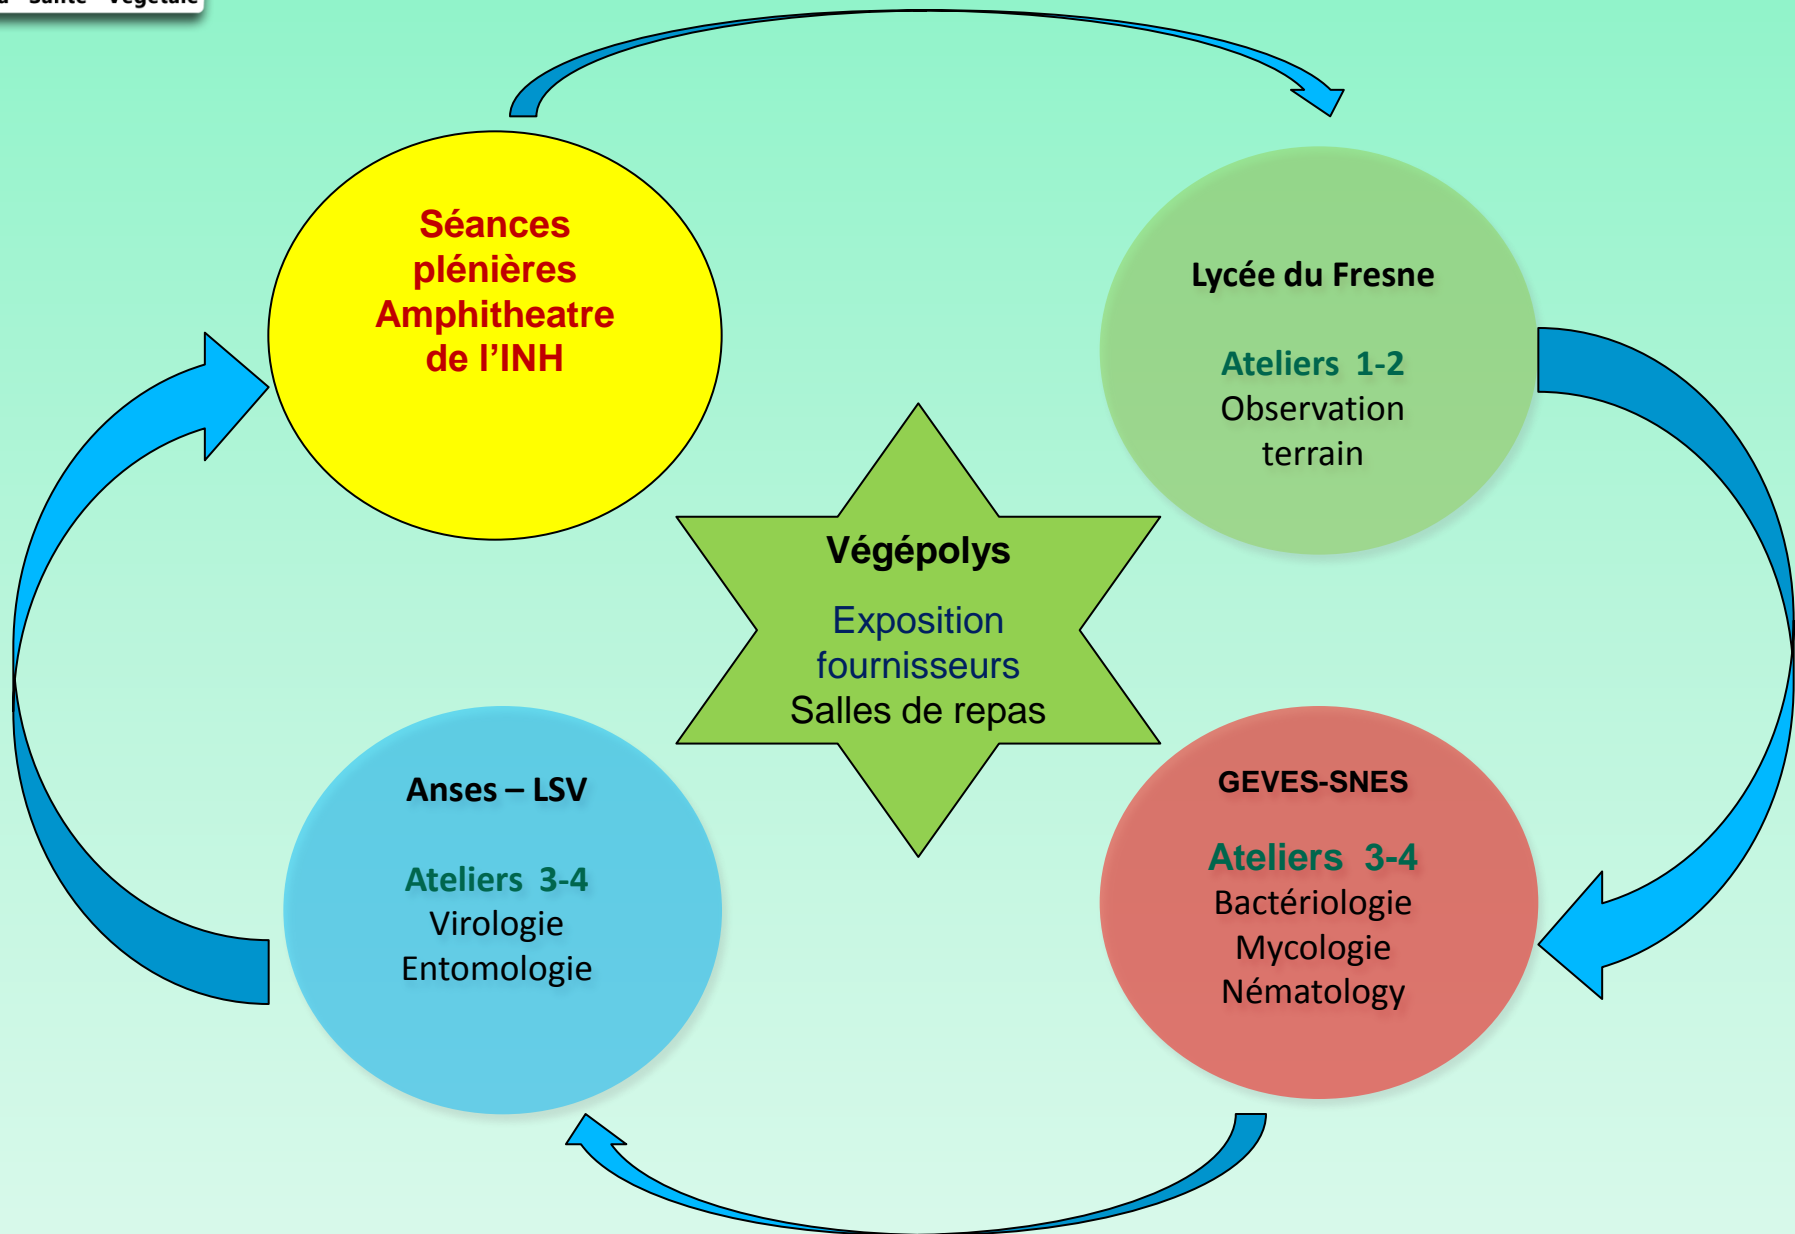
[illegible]

Séances plénières Amphitheatre de l'INH

Lycée du Fresne

Ateliers 1-2
Observation terrain

Végépolys

Exposition fournisseurs
Salles de repas

Anses – LSV

Ateliers 3-4
Virologie
Entomologie

GEVES-SNES

Ateliers 3-4
Bactériologie
Mycologie
Nématology